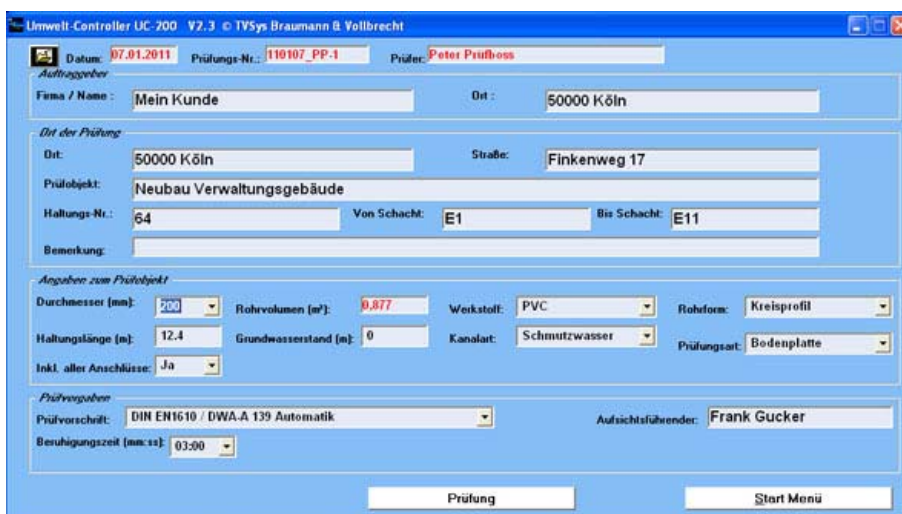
Umwelt-Controller UC-200 V2.3 © TVSys Braumann & Vollbrecht

Datum: 07.01.2011 Prüfungs-Nr.: 110107_PP-1 Prüfer: Peter Prüfboss

Auftraggeber

Firma / Name: Mein Kunde

Ort: 50000 Köln

Ort der Prüfung

Ort: 50000 Köln

Straße: Finkenweg 17

Prüfobjekt: Neubau Verwaltungsgebäude

Haltungs-Nr.: 64

Von Schacht: E1

Bis Schacht: E11

Bemerkung:

Angaben zum Prüfobjekt

Durchmesser (mm): 200

Rohrvolumen (m³): 0,877

Werkstoff: PVC

Rohrform: Kreisprofil

Haltungslänge (m): 12.4

Grundwasserstand (m): 0

Kanalart: Schmutzwasser

Prüfungsart: Bodenplatte

Inkl. aller Anschlüsse: Ja

Prüfvorgaben

Prüfvorschrift: DIN EN1610 / DWA-A 139 Automatik

Aufsichtsführender: Frank Gucker

Beruhigungszeit (mm:ss): 03:00

Prüfung

Start Menü